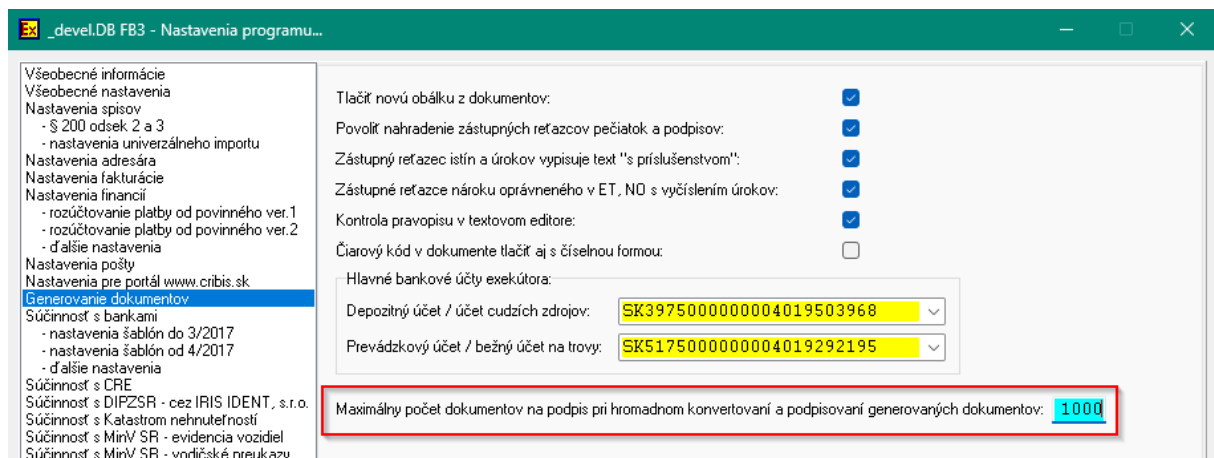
_devel.DB FB3 - Nastavenia programu...

Všeobecné informácie
Všeobecné nastavenia
Nastavenia spisov
- § 200 odsek 2 a 3
- nastavenia univerzálneho importu
Nastavenia adresára
Nastavenia fakturácie
Nastavenia financií
- rozúčtovanie platby od povinného ver.1
- rozúčtovanie platby od povinného ver.2
- ďalšie nastavenia
Nastavenia pošty
Nastavenia pre portál www.cribis.sk
Generovanie dokumentov
Súčinnosť s bankami
- nastavenia šablón do 3/2017
- nastavenia šablón od 4/2017
- ďalšie nastavenia
Súčinnosť s CRE
Súčinnosť s DIPZSR - cez IRIS IDENT, s.r.o.
Súčinnosť s Katastrom nehnuteľností
Súčinnosť s MinV SR - evidencia vozidiel
Súčinnosť s MinV SR - vodičské preukazy

Tlačiť novú obálku z dokumentov:
Povoliť nahradenie zástupných reťazcov pečiatok a podpisov:
Zástupný reťazec istín a úrokov vypisuje text "s príslušenstvom":
Zástupné reťazce nároku oprávneného v ET, NO s vyčíslením úrokov:
Kontrola pravopisu v textovom editore:
Čiarový kód v dokumente tlačiť aj s číselnou formou:

Hlavné bankové účty exekútora:
Depozitný účet / účet cudzích zdrojov: SK3975000000004019503968
Prevádzkový účet / bežný účet na trovy: SK5175000000004019292195

Maximálny počet dokumentov na podpis pri hromadnom konvertovaní a podpisovaní generovaných dokumentov: 1000